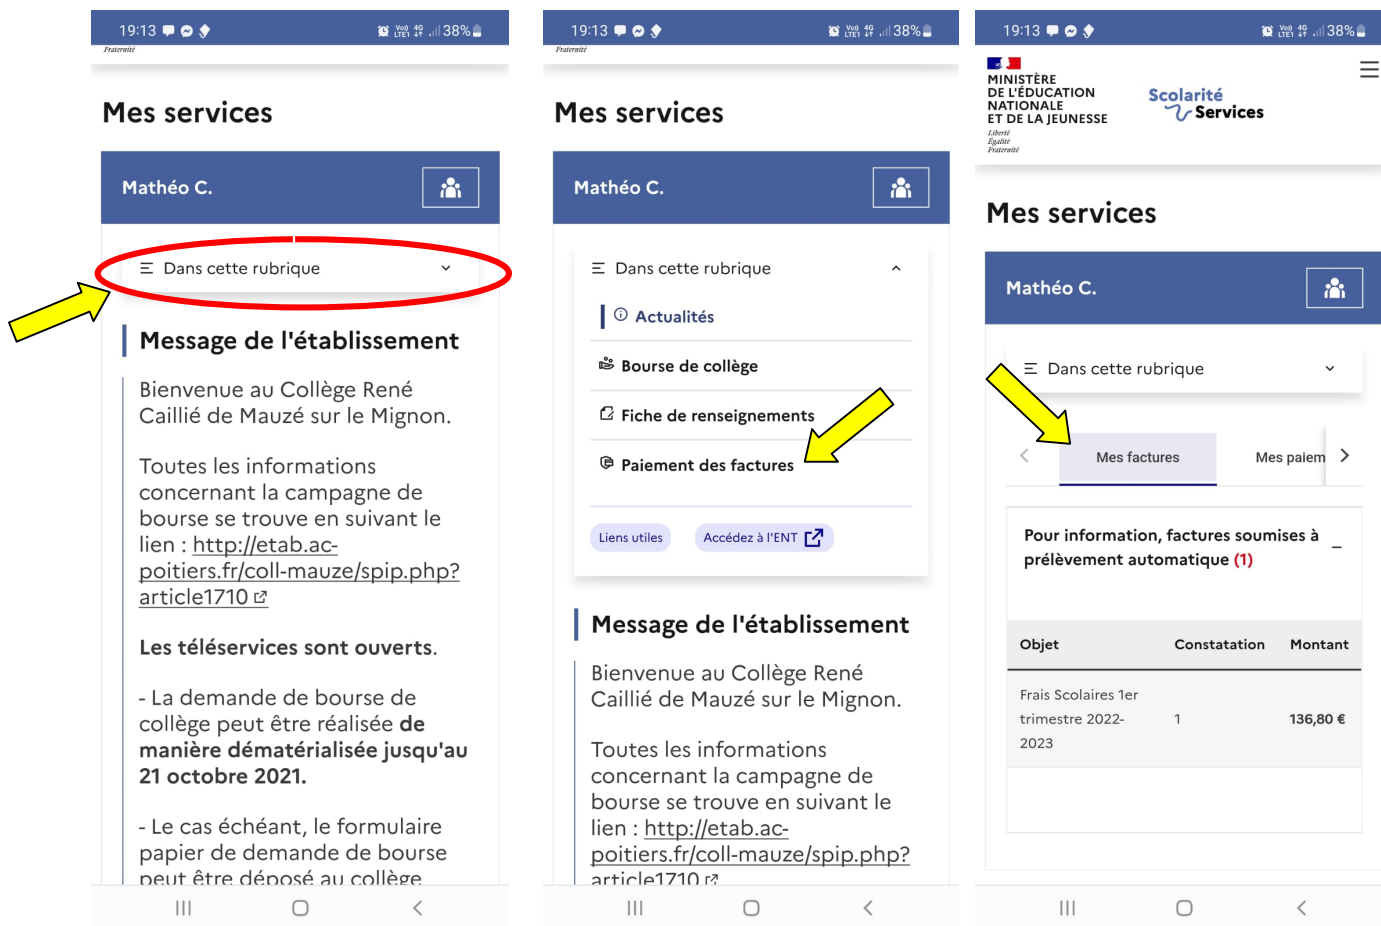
19:13 38%

Fraternité

Mes services

Mathéo C.

Dans cette rubrique

Message de l'établissement

Bienvenue au Collège René Caillié de Mauzé sur le Mignon.

Toutes les informations concernant la campagne de bourse se trouve en suivant le lien : http://etab.ac-poitiers.fr/coll-mauze/spip.php?article1710

Les téléservices sont ouverts.

- La demande de bourse de collège peut être réalisée de manière dématérialisée jusqu'au 21 octobre 2021.

- Le cas échéant, le formulaire papier de demande de bourse peut être déposé au collège

19:13 38%

Fraternité

Mes services

Mathéo C.

Dans cette rubrique

Actualités

Bourse de collège

Fiche de renseignements

Paiement des factures

Liens utiles

Accédez à l'ENT

Message de l'établissement

Bienvenue au Collège René Caillié de Mauzé sur le Mignon.

Toutes les informations concernant la campagne de bourse se trouve en suivant le lien : http://etab.ac-poitiers.fr/coll-mauze/spip.php?article1710

19:13 38%

MINISTÈRE DE L'ÉDUCATION NATIONALE ET DE LA JEUNESSE
Liberté Égalité Fraternité

Scolarité Services

Mes services

Mathéo C.

Dans cette rubrique

Mes factures

Mes paiem

Pour information, factures soumises à prélèvement automatique (1)

| Objet | Constatation | Montant |
|---|---|---|
| Frais Scolaires 1er trimestre 2022-2023 | 1 | 136,80 € |